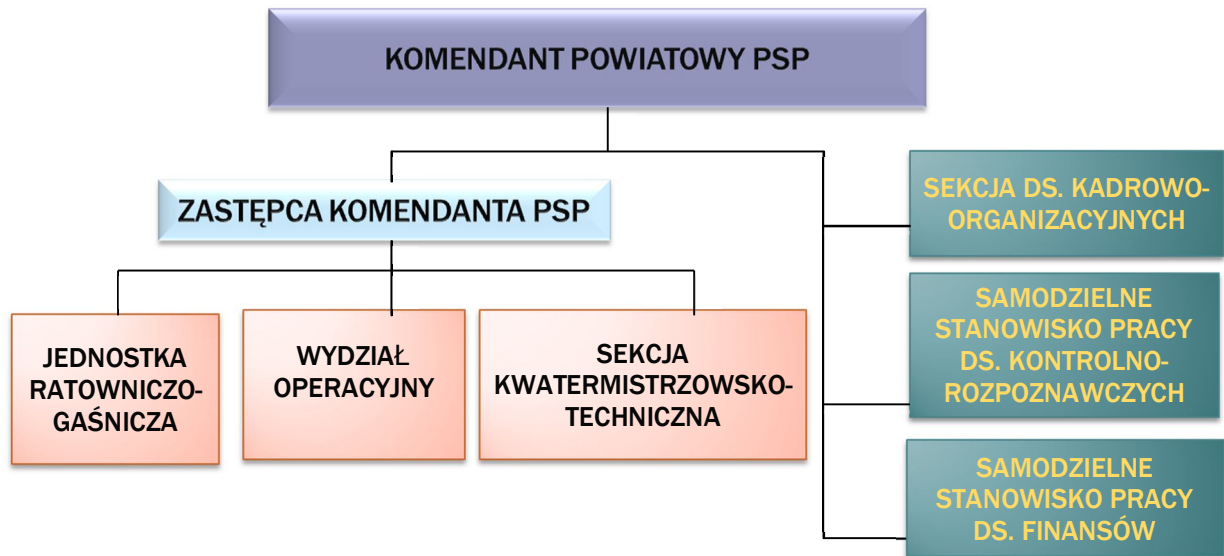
KOMENDANT POWIATOWY PSP

ZASTĘPCA KOMENDANTA PSP

SEKCJA DS. KADROWO-ORGANIZACYJNYCH

SAMODZIELNE STANOWISKO PRACY DS. KONTROLNO-ROZPOZNAWCZYCH

SAMODZIELNE STANOWISKO PRACY DS. FINANSÓW

JEDNOSTKA RATOWNICZO-GAŚNICZA

WYDZIAŁ OPERACYJNY

SEKCJA KWATERMISTRZOWSKO-TECHNICZNA